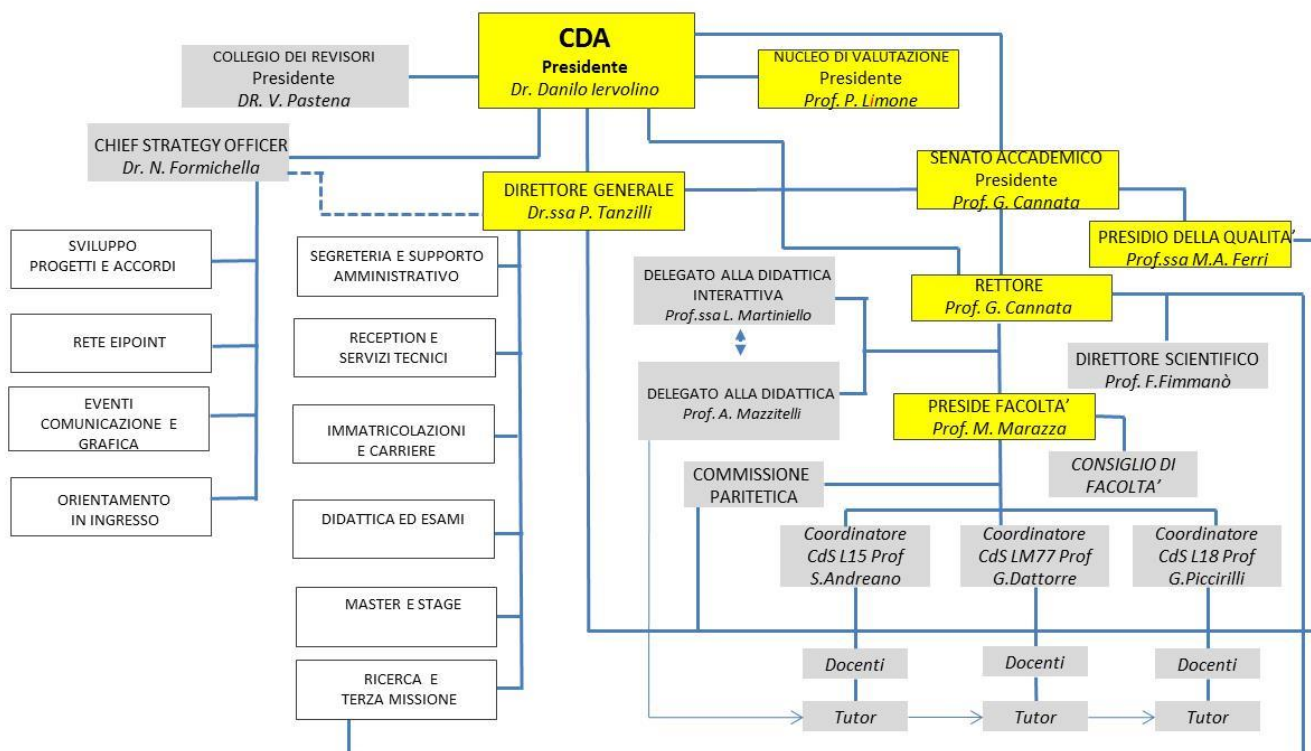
CDA
Presidente
Dr. Danilo Iervolino

COLLEGIO DEI REVISORI
Presidente
DR. V. Pastena

NUCLEO DI VALUTAZIONE
Presidente
Prof. P. Limone

CHIEF STRATEGY OFFICER
Dr. N. Formichella

DIRETTORE GENERALE
Dr.ssa P. Tanzilli

SENATO ACCADEMICO
Presidente
Prof. G. Cannata

PRESIDIO DELLA QUALITA'
Prof.ssa M.A. Ferri

SVILUPPO PROGETTI E ACCORDI

RETE EIPOINT

EVENTI COMUNICAZIONE E GRAFICA

ORIENTAMENTO IN INGRESSO

SEGRETERIA E SUPPORTO AMMINISTRATIVO

RECEPTION E SERVIZI TECNICI

IMMATRICOLAZIONI E CARRIERE

DIDATTICA ED ESAMI

MASTER E STAGE

RICERCA E TERZA MISSIONE

DELEGATO ALLA DIDATTICA INTERATTIVA
Prof.ssa L. Martiniello

DELEGATO ALLA DIDATTICA
Prof. A. Mazzitelli

RETTORE
Prof. G. Cannata

DIRETTORE SCIENTIFICO
Prof. F.Fimmanò

PRESIDE FACOLTA'
Prof. M. Marazza

CONSIGLIO DI FACOLTA'

COMMISSIONE PARITETICA

Coordinatore CdS L15 Prof S.Andreano

Coordinatore CdS LM77 Prof G.Dattorre

Coordinatore CdS L18 Prof G.Piccirilli

Docenti

Docenti

Docenti

Tutor

Tutor

Tutor